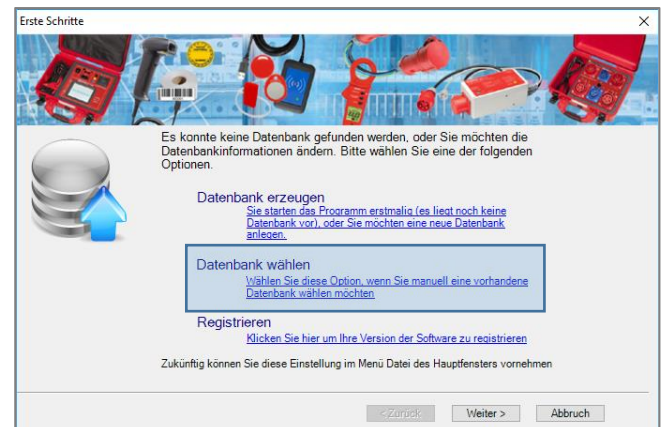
Erste Schritte

Es konnte keine Datenbank gefunden werden, oder Sie möchten die Datenbankinformationen ändern. Bitte wählen Sie eine der folgenden Optionen.

Datenbank erzeugen
Sie starten das Programm erstmalig (es liegt noch keine Datenbank vor), oder Sie möchten eine neue Datenbank anlegen.

Datenbank wählen
Wählen Sie diese Option, wenn Sie manuell eine vorhandene Datenbank wählen möchten

Registrieren
Klicken Sie hier um Ihre Version der Software zu registrieren

Zukünftig können Sie diese Einstellung im Menü Datei des Hauptfensters vornehmen

< Zurück
Weiter >
Abbruch